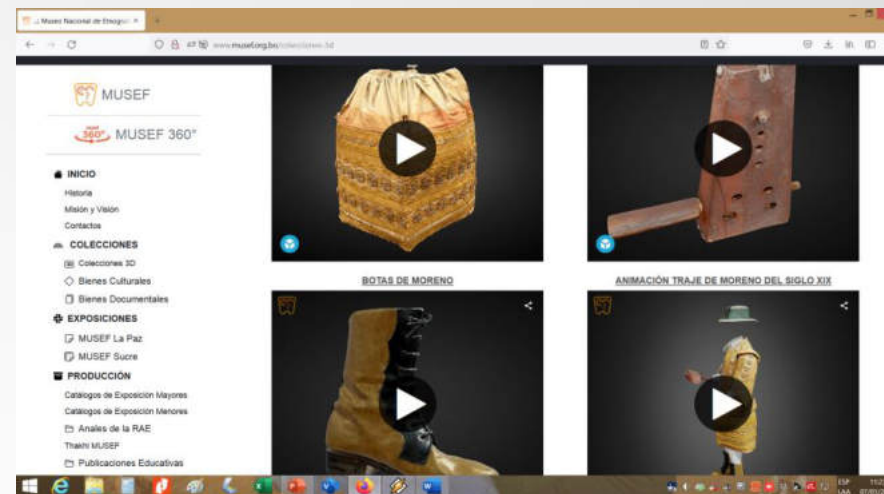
:: Museo Nacional de Etnografí ×

www.musef.org.bo/colecciones-3d

MUSEF

MUSEF 360°

INICIO

Historia

Misión y Visión

Contactos

COLECCIONES

Colecciones 3D

Bienes Culturales

Bienes Documentales

EXPOSICIONES

MUSEF La Paz

MUSEF Sucre

PRODUCCIÓN

Catálogos de Exposición Mayores

Catálogos de Exposición Menores

Anales de la RAE

Thakhi MUSEF

Publicaciones Educativas

BOTAS DE MORENO

ANIMACIÓN TRAJE DE MORENO DEL SIGLO XIX

ESP